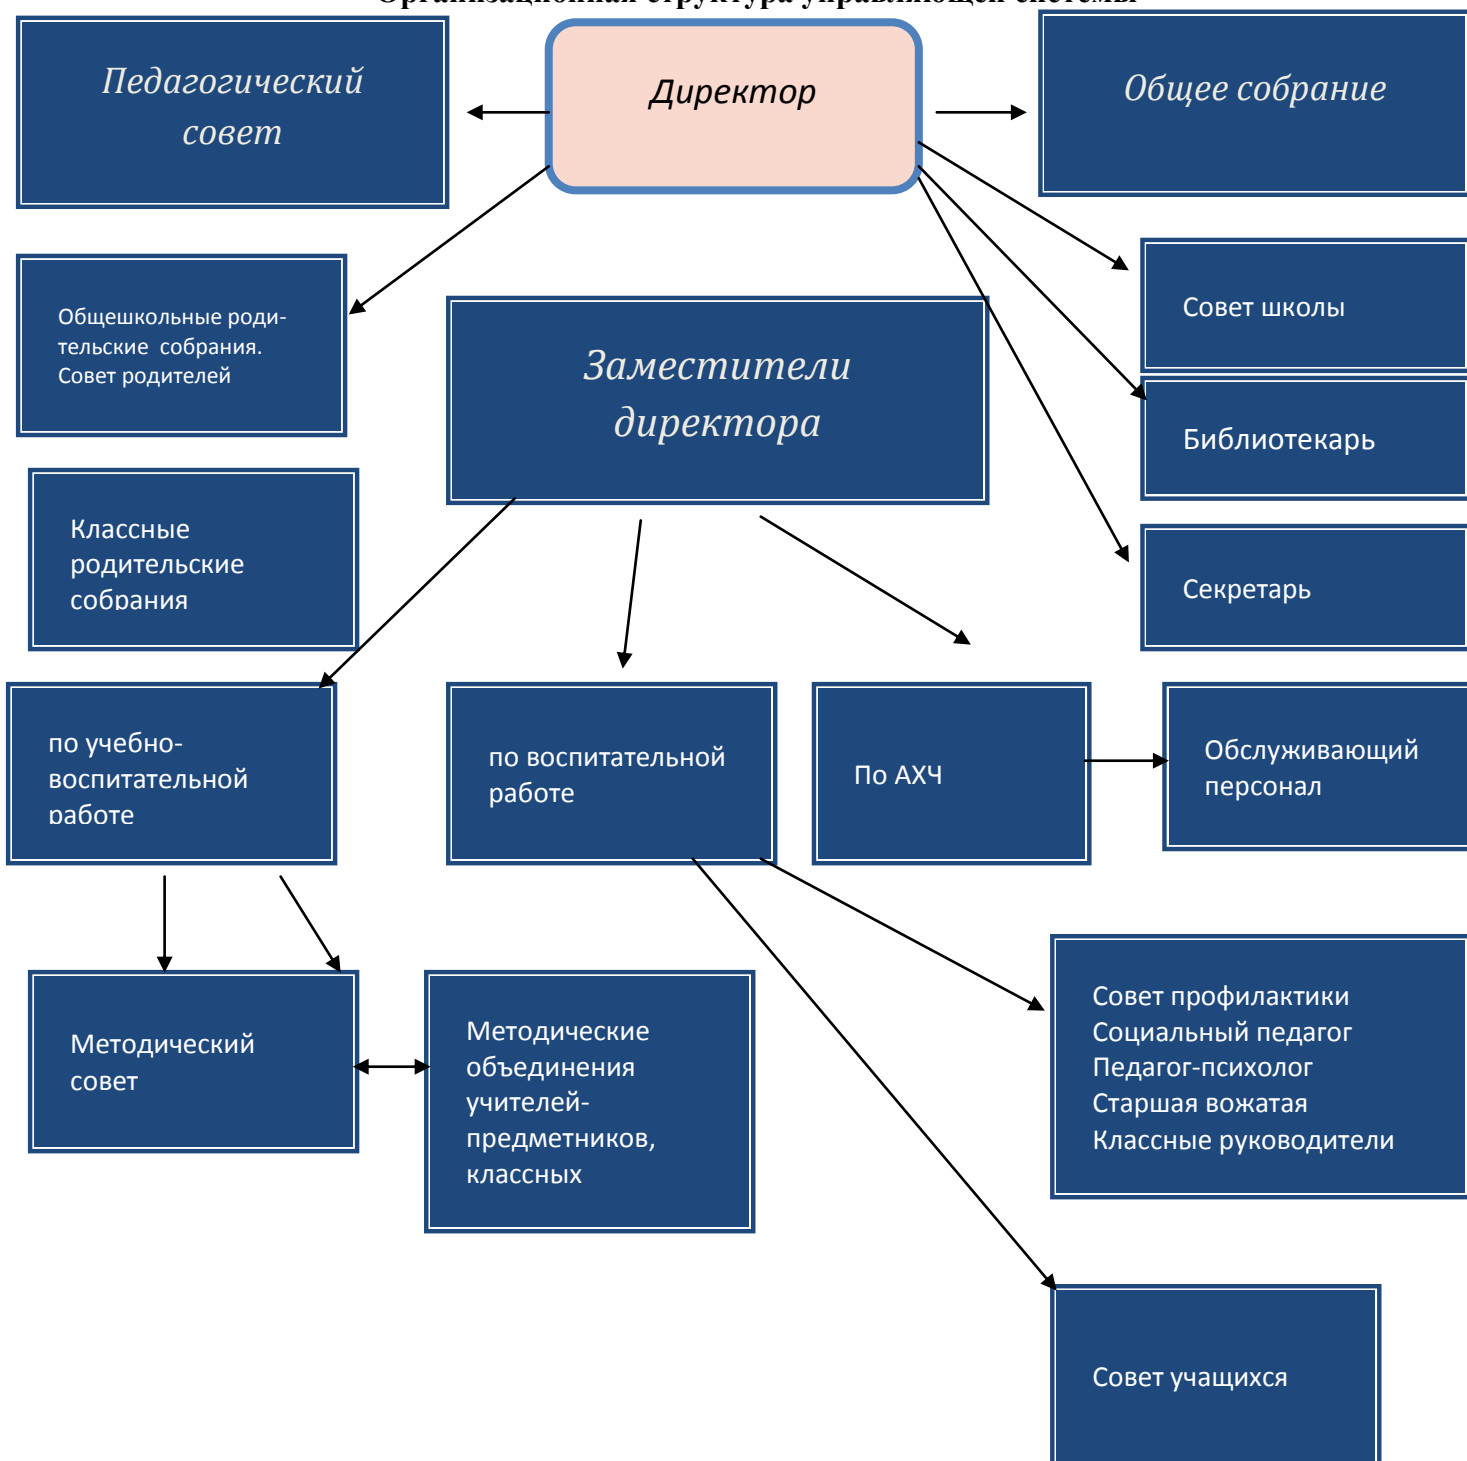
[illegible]

Педагогический совет

Директор

Общее собрание

Общешкольные родительские собрания. Совет родителей

Заместители директора

Совет школы

Библиотекарь

Классные родительские собрания

Секретарь

по учебно-воспитательной работе

по воспитательной работе

По АХЧ

Обслуживающий персонал

Методический совет

Методические объединения учителей-предметников, классных

Совет профилактики
Социальный педагог
Педагог-психолог
Старшая вожатая
Классные руководители

Совет учащихся